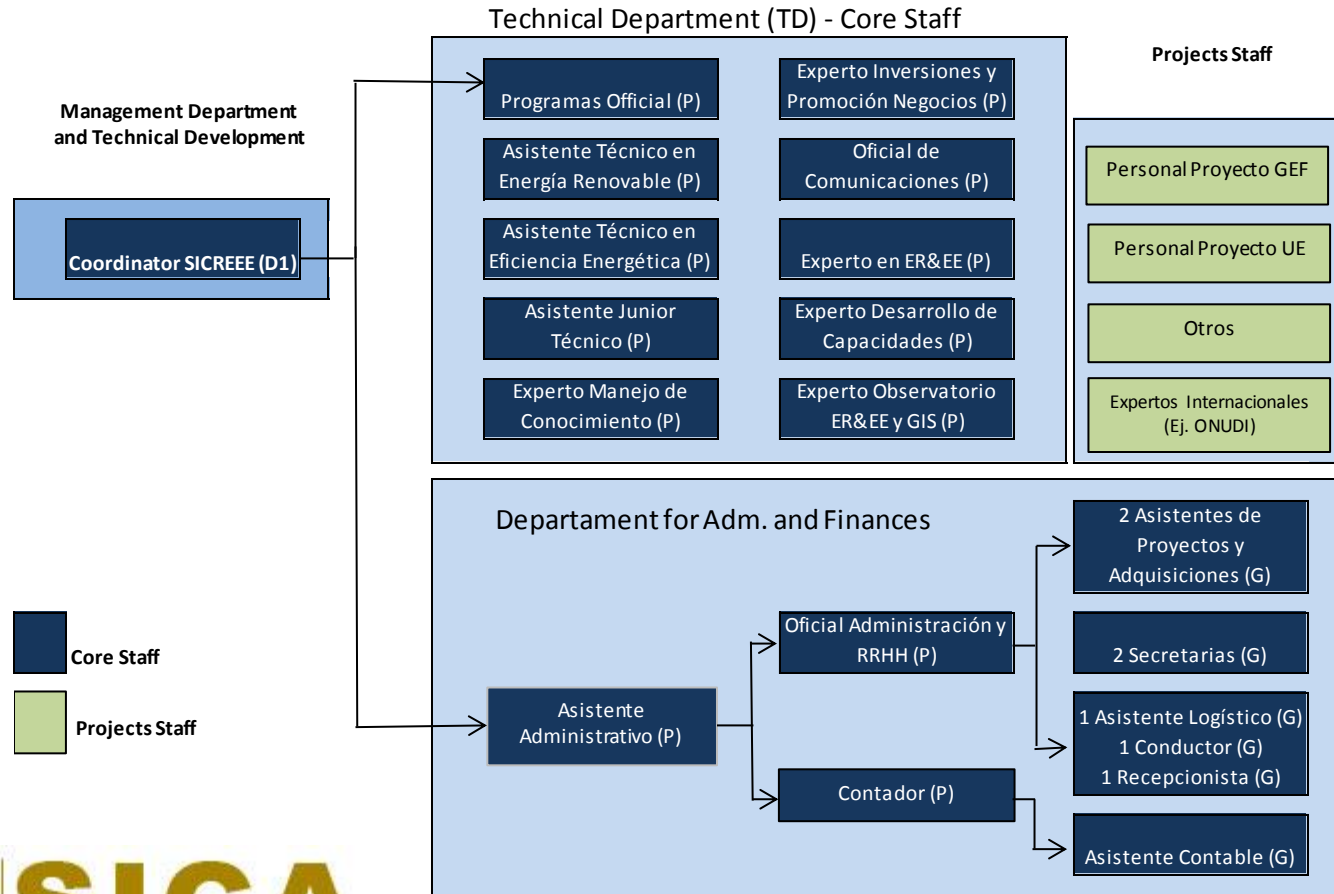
Technical Department (TD) - Core Staff

Projects Staff

Management Department and Technical Development

Coordinator SICREEE (D1)

Programas Official (P)

Experto Inversiones y Promoción Negocios (P)

Asistente Técnico en Energía Renovable (P)

Oficial de Comunicaciones (P)

Asistente Técnico en Eficiencia Energética (P)

Experto en ER&EE (P)

Asistente Junior Técnico (P)

Experto Desarrollo de Capacidades (P)

Experto Manejo de Conocimiento (P)

Experto Observatorio ER&EE y GIS (P)

Personal Proyecto GEF

Personal Proyecto UE

Otros

Expertos Internacionales (Ej. ONUDI)

Departament for Adm. and Finances

2 Asistentes de Proyectos y Adquisiciones (G)

Oficial Administración y RRHH (P)

2 Secretarias (G)

Core Staff

Projects Staff

Asistente Administrativo (P)

1 Asistente Logístico (G)
1 Conductor (G)
1 Recepcionista (G)

Contador (P)

Asistente Contable (G)

SICA